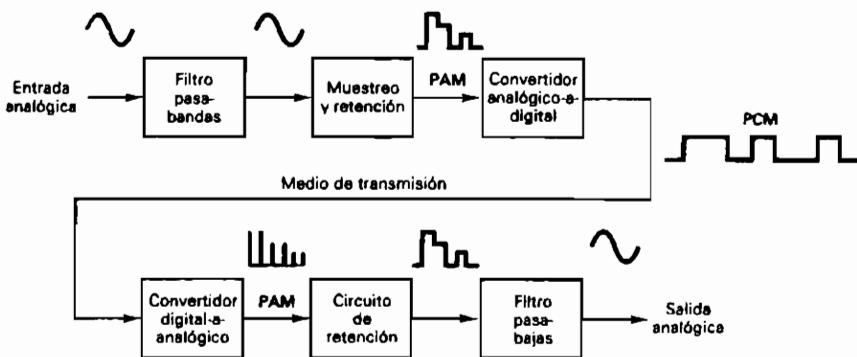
Entrada analógica

Filtro pasabandas

Muestreo y retención

PAM

Convertidor analógico-a-digital

PCM

Medio de transmisión

Convertidor digital-a-analógico

PAM

Circuito de retención

Filtro pasabajas

Salida analógica